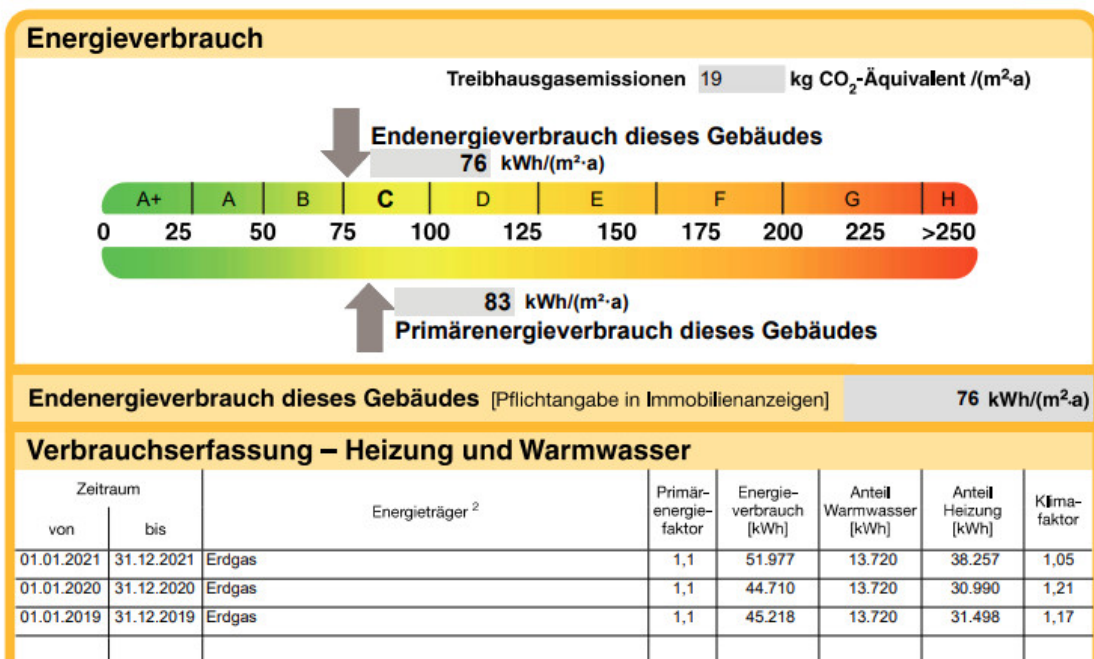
Energieverbrauch

Treibhausgasemissionen 19 kg $CO_2$-Äquivalent /($m^2$·a)

Endenergieverbrauch dieses Gebäudes
76 kWh/($m^2$·a)

A+ A B C D E F G H

0 25 50 75 100 125 150 175 200 225 >250

83 kWh/($m^2$·a)
Primärenergieverbrauch dieses Gebäudes

Endenergieverbrauch dieses Gebäudes [Pflichtangabe in Immobilienanzeigen] 76 kWh/($m^2$·a)

Verbrauchserfassung – Heizung und Warmwasser

| Zeitraum von | Zeitraum bis | Energieträger $^2$ | Primärenergiefaktor | Energieverbrauch [kWh] | Anteil Warmwasser [kWh] | Anteil Heizung [kWh] | Klimafaktor |
|---|---|---|---|---|---|---|---|
| 01.01.2021 | 31.12.2021 | Erdgas | 1,1 | 51.977 | 13.720 | 38.257 | 1,05 |
| 01.01.2020 | 31.12.2020 | Erdgas | 1,1 | 44.710 | 13.720 | 30.990 | 1,21 |
| 01.01.2019 | 31.12.2019 | Erdgas | 1,1 | 45.218 | 13.720 | 31.498 | 1,17 |